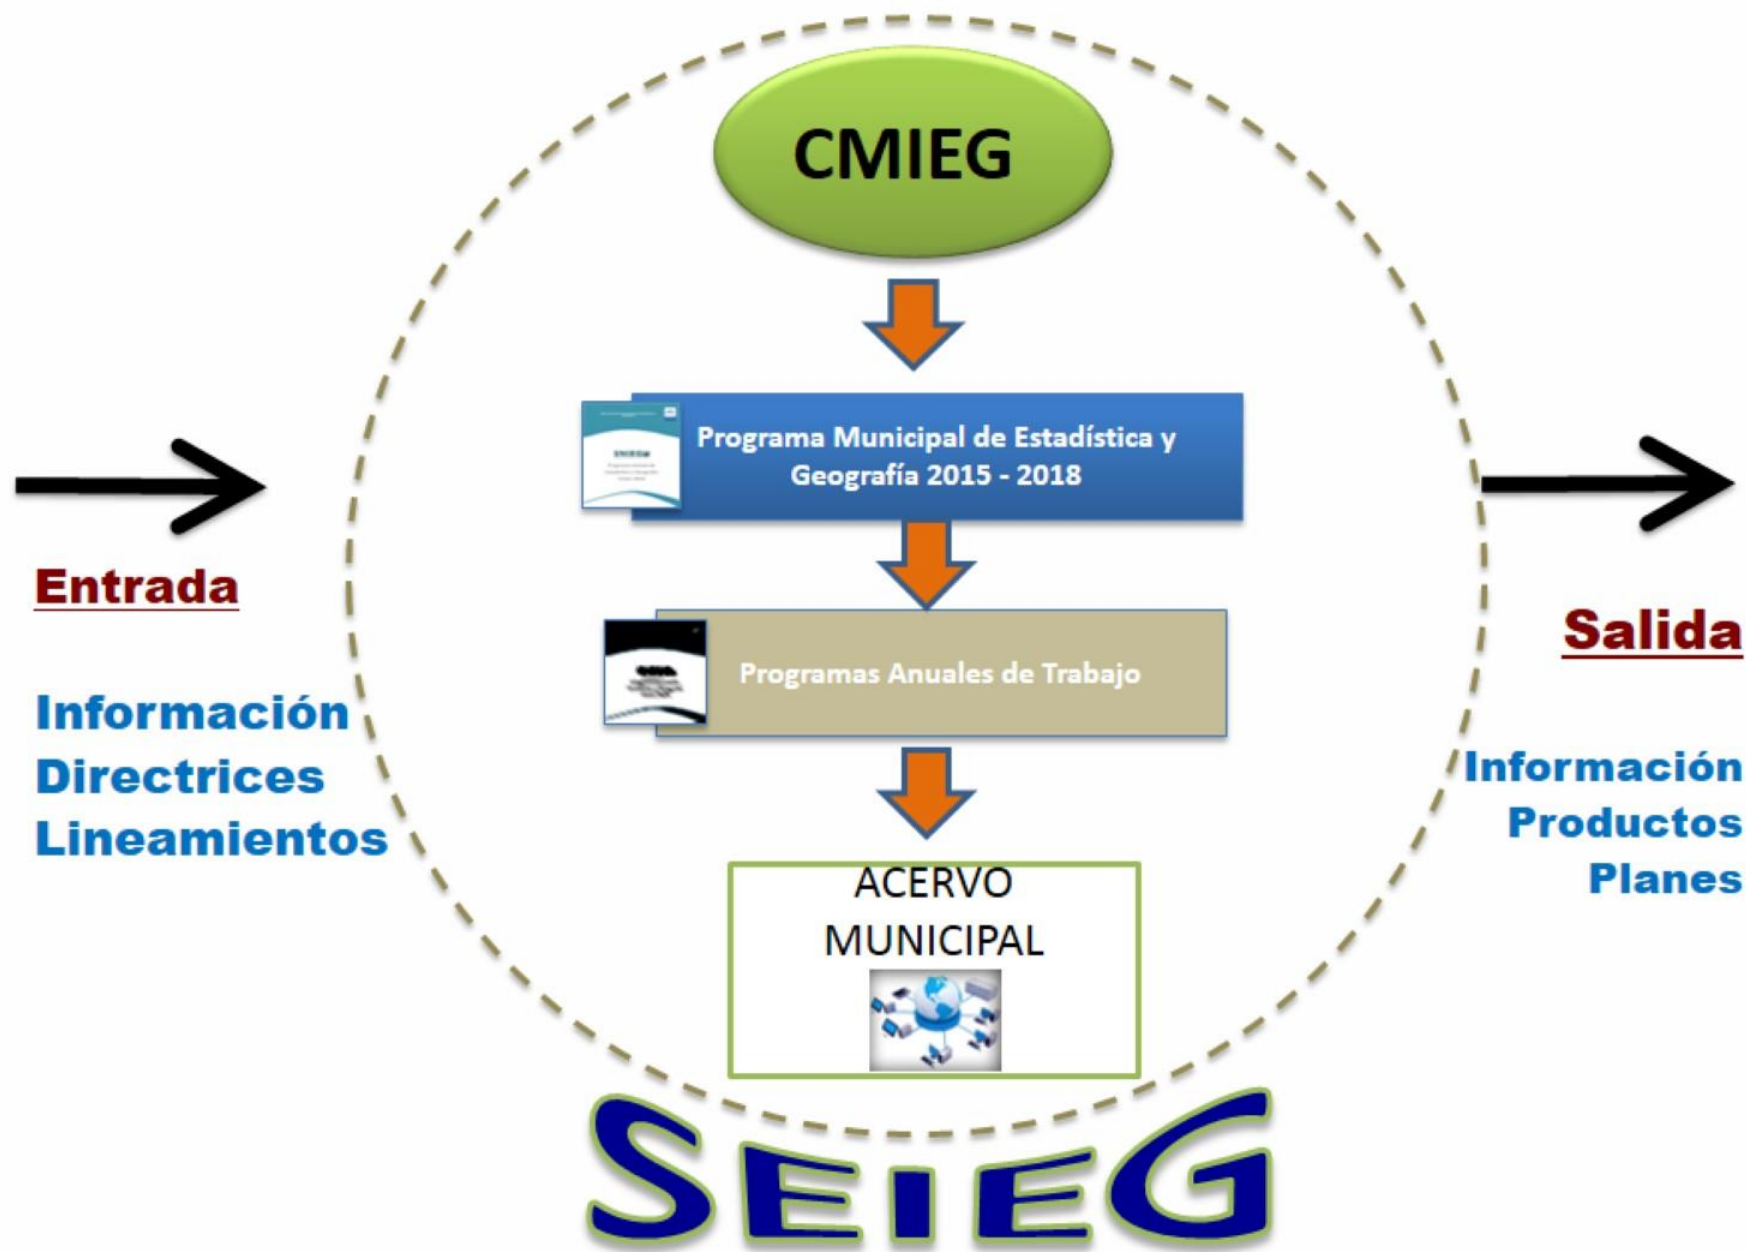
CMIEG

Entrada

Información
Directrices
Lineamientos

Programa Municipal de Estadística y Geografía 2015 - 2018

Programas Anuales de Trabajo

ACERVO MUNICIPAL

Salida

Información
Productos
Planes

SEIEG